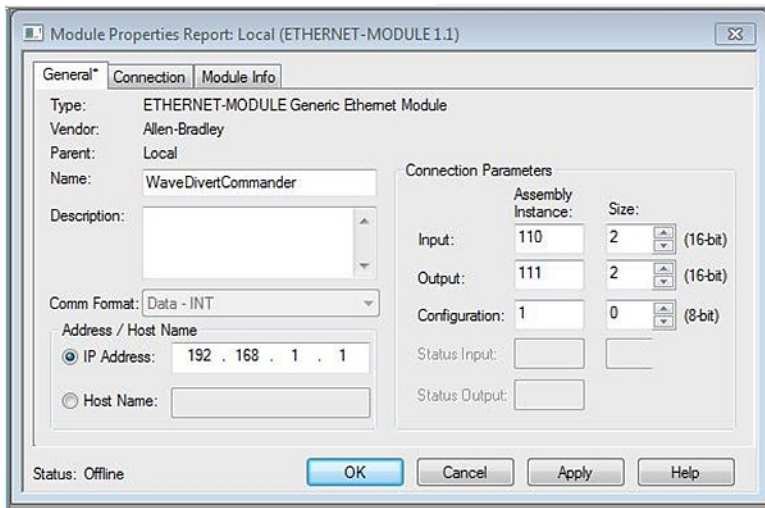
Module Properties Report: Local (ETHERNET-MODULE 1.1)

General* | Connection | Module Info

Type: ETHERNET-MODULE Generic Ethernet Module
Vendor: Allen-Bradley
Parent: Local
Name: WaveDivertCommander
Description:

Comm Format: Data - INT

Address / Host Name
IP Address: 192 . 168 . 1 . 1
Host Name:

Connection Parameters

| | Assembly Instance: | Size: | |
|---|---|---|---|
| Input: | 110 | 2 | (16-bit) |
| Output: | 111 | 2 | (16-bit) |
| Configuration: | 1 | 0 | (8-bit) |
| Status Input: | | | |
| Status Output: | | | |

Status: Offline

OK | Cancel | Apply | Help